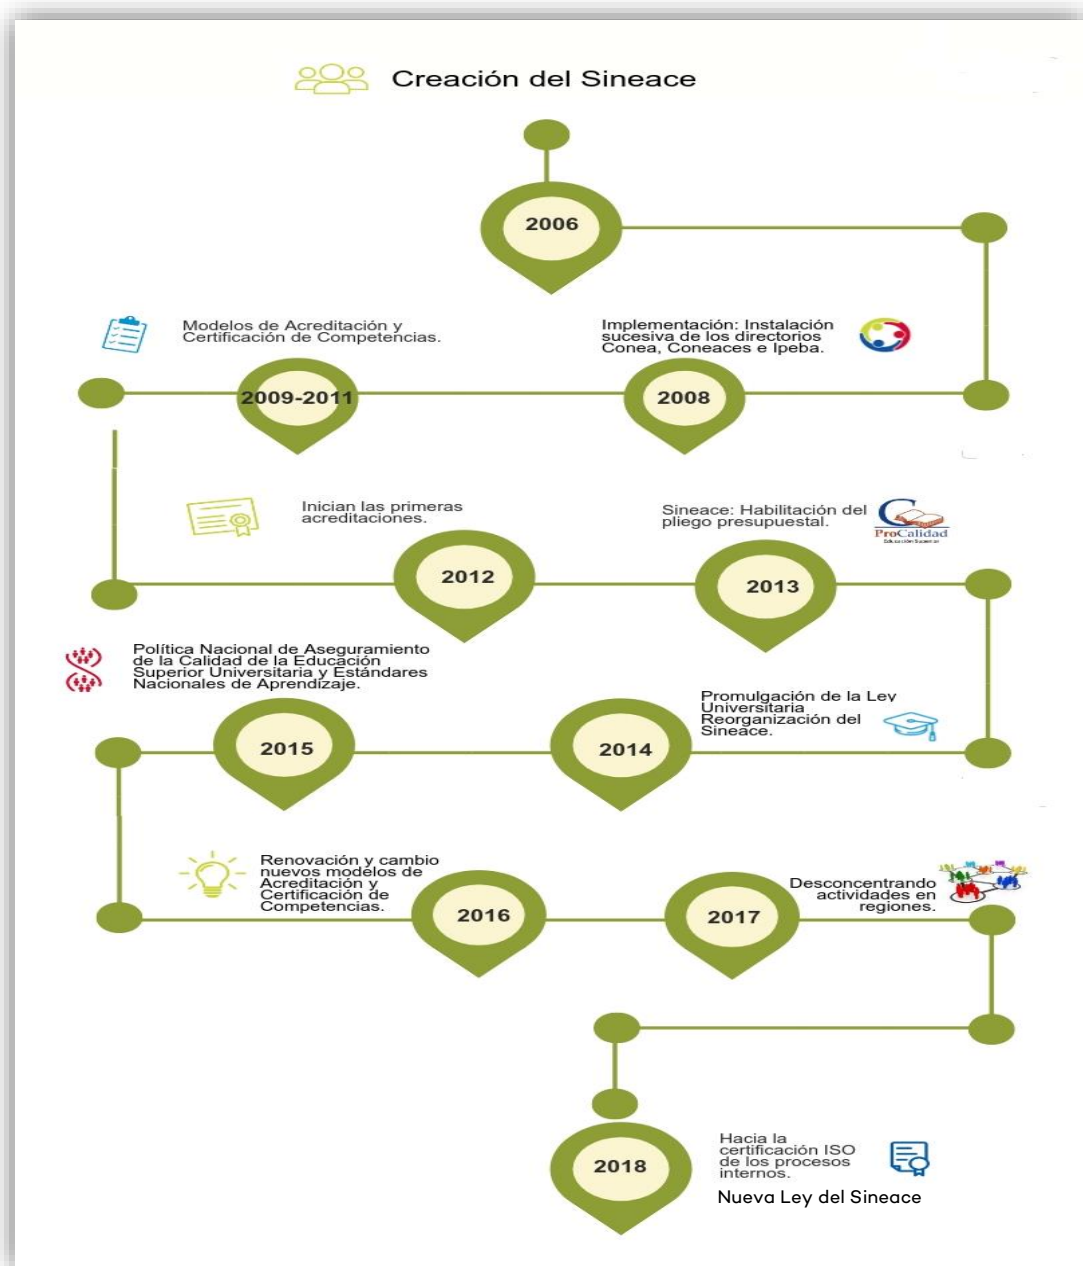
Creación del Sineace

2006

Modelos de Acreditación y Certificación de Competencias.

Implementación: Instalación sucesiva de los directorios Conea, Coneaces e Ipeba.

2009-2011

2008

Inician las primeras acreditaciones.

Sineace: Habilitación del pliego presupuestal.

ProCalidad
Educación Superior

2012

2013

Política Nacional de Aseguramiento de la Calidad de la Educación Superior Universitaria y Estándares Nacionales de Aprendizaje.

Promulgación de la Ley Universitaria
Reorganización del Sineace.

2015

2014

Renovación y cambio nuevos modelos de Acreditación y Certificación de Competencias.

Desconcentrando actividades en regiones.

2016

2017

Hacia la certificación ISO de los procesos internos.

2018

Nueva Ley del Sineace